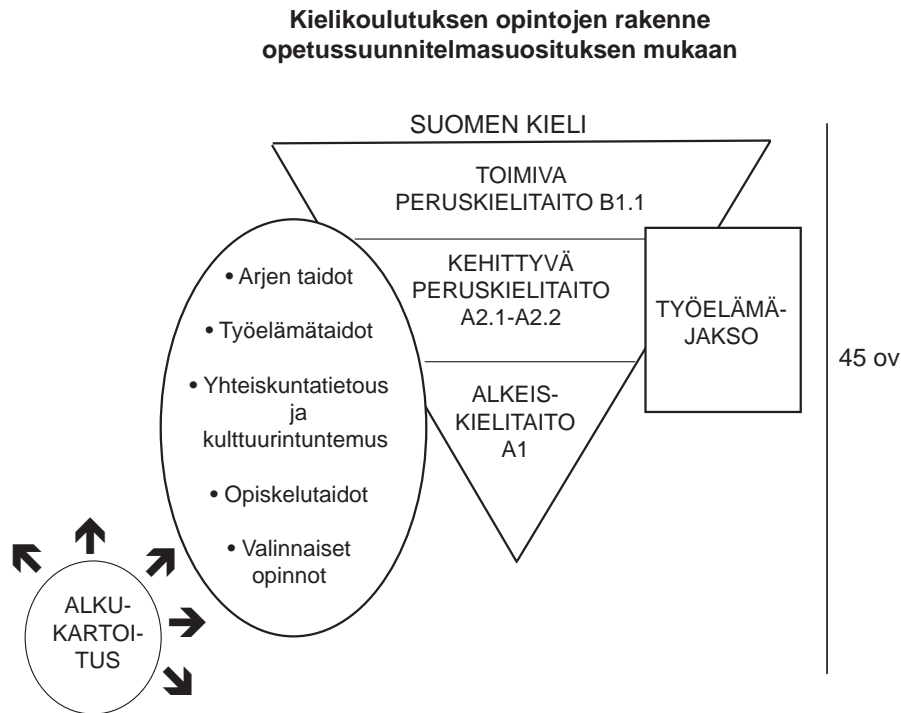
**Kielikoulutuksen opintojen rakenne opetussuunnitelmasuosituksen mukaan**

SUOMEN KIELI

TOIMIVA PERUSKIELITAITO B1.1

KEHITTYVÄ PERUSKIELITAITO A2.1-A2.2

ALKEIS-KIELITAITO A1

TYÖELÄMÄ-JAKSO

45 ov

• Arjen taidot

• Työelämätaidot

• Yhteiskuntatietous ja kulttuurintuntemus

• Opiskelutaidot

• Valinnaiset opinnot

ALKU-KARTOI-TUS